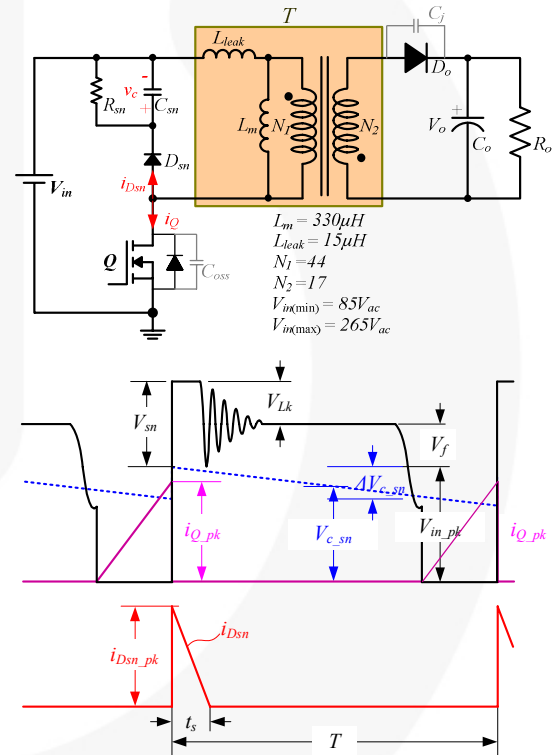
$T$
$L_{leak}$
$C_j$
$D_o$
$v_c$
-
+
$R_{sn}$
$C_{sn}$
$L_m$
$N_1$
$N_2$
$V_o$
+
$C_o$
$R_o$
$D_{sn}$
$V_{in}$
$i_{Dsn}$
$i_Q$
$Q$
$C_{oss}$
$L_m = 330\mu H$
$L_{leak} = 15\mu H$
$N_1 = 44$
$N_2 = 17$
$V_{in(\min)} = 85V_{ac}$
$V_{in(\max)} = 265V_{ac}$
$V_{sn}$
$V_{Lk}$
$V_f$
$\Delta V_{c\_sn}$
$i_{Q\_pk}$
$V_{c\_sn}$
$V_{in\_pk}$
$i_{Q\_pk}$
$i_{Dsn}$
$i_{Dsn\_pk}$
$t_s$
$T$